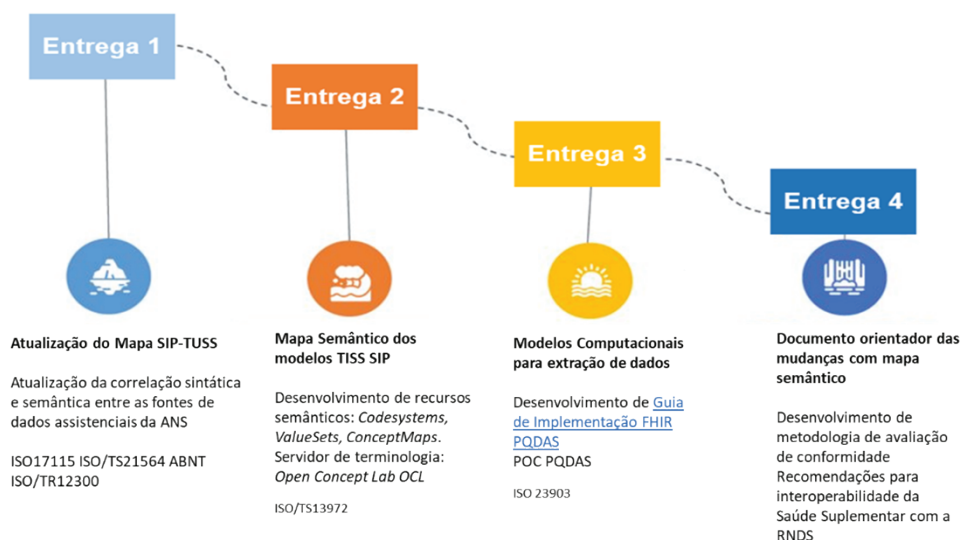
Entrega 1

Entrega 2

Entrega 3

Entrega 4

Atualização do Mapa SIP-TUSS

Atualização da correlação sintática e semântica entre as fontes de dados assistenciais da ANS

ISO17115 ISO/TS21564 ABNT ISO/TR12300

Mapa Semântico dos modelos TISS SIP

Desenvolvimento de recursos semânticos: *Codesystems, ValueSets, ConceptMaps*. Servidor de terminologia: *Open Concept Lab OCL*

ISO/TS13972

Modelos Computacionais para extração de dados

Desenvolvimento de Guia de Implementação FHIR PQDAS
POC PQDAS

ISO 23903

Documento orientador das mudanças com mapa semântico

Desenvolvimento de metodologia de avaliação de conformidade
Recomendações para interoperabilidade da Saúde Suplementar com a RNDS